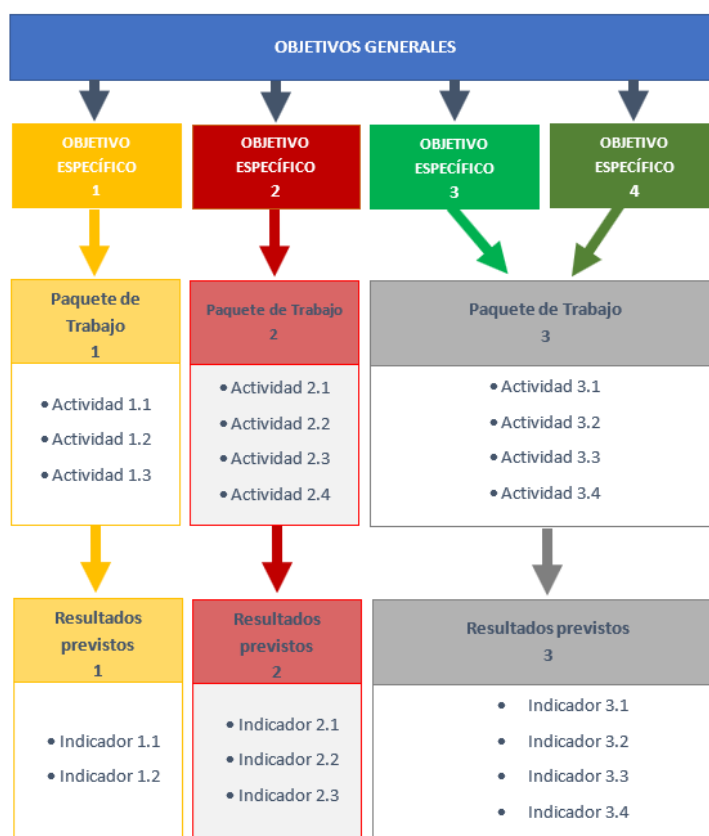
OBJETIVOS GENERALES

OBJETIVO ESPECÍFICO 1

OBJETIVO ESPECÍFICO 2

OBJETIVO ESPECÍFICO 3

OBJETIVO ESPECÍFICO 4

Paquete de Trabajo 1

• Actividad 1.1
• Actividad 1.2
• Actividad 1.3

Paquete de Trabajo 2

• Actividad 2.1
• Actividad 2.2
• Actividad 2.3
• Actividad 2.4

Paquete de Trabajo 3

• Actividad 3.1
• Actividad 3.2
• Actividad 3.3
• Actividad 3.4

Resultados previstos 1

• Indicador 1.1
• Indicador 1.2

Resultados previstos 2

• Indicador 2.1
• Indicador 2.2
• Indicador 2.3

Resultados previstos 3

• Indicador 3.1
• Indicador 3.2
• Indicador 3.3
• Indicador 3.4